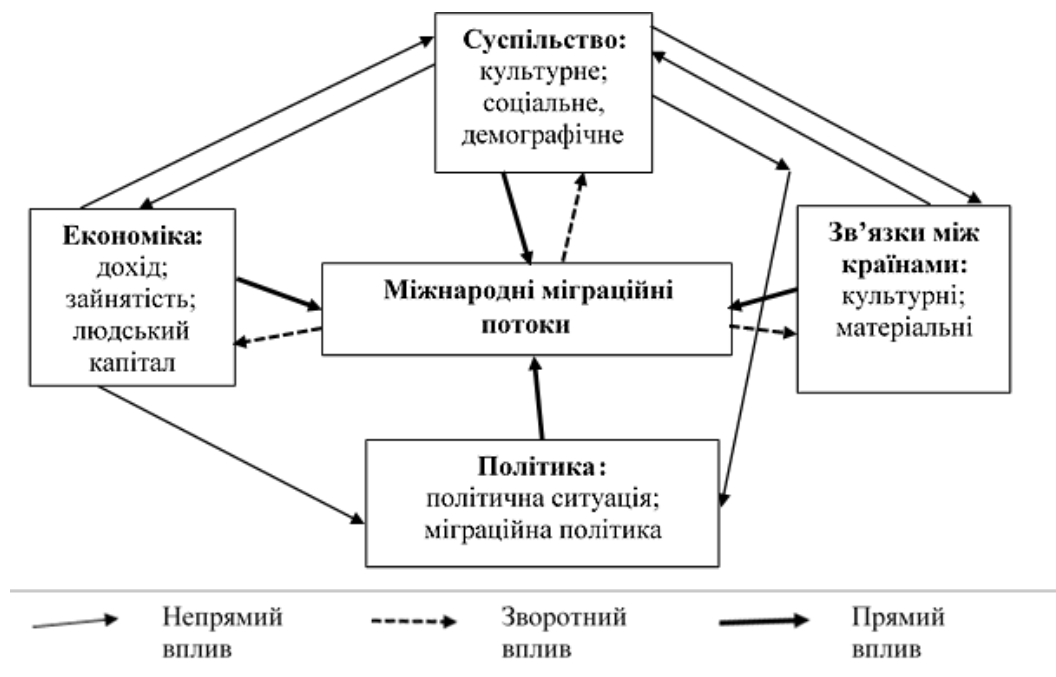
Суспільство:
культурне;
соціальне,
демографічне

Економіка:
дохід;
зайнятість;
людський
капітал

Міжнародні міграційні потоки

Зв'язки між країнами:
культурні;
матеріальні

Політика:
політична ситуація;
міграційна політика

Непрямий вплив

Зворотний вплив

Прямий вплив